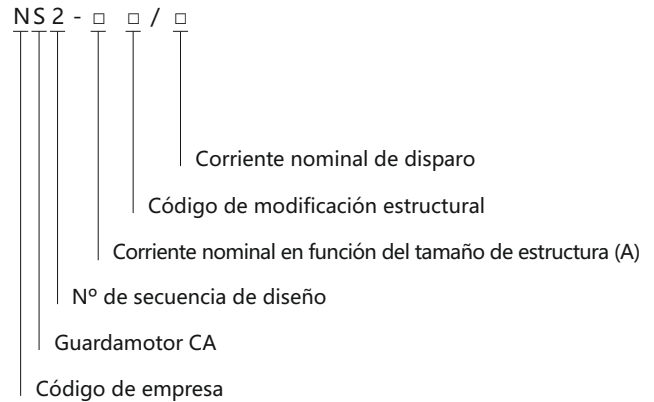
NS2 - □ □ / □

Corriente nominal de disparo

Código de modificación estructural

Corriente nominal en función del tamaño de estructura (A)

Nº de secuencia de diseño

Guardamotor CA

Código de empresa